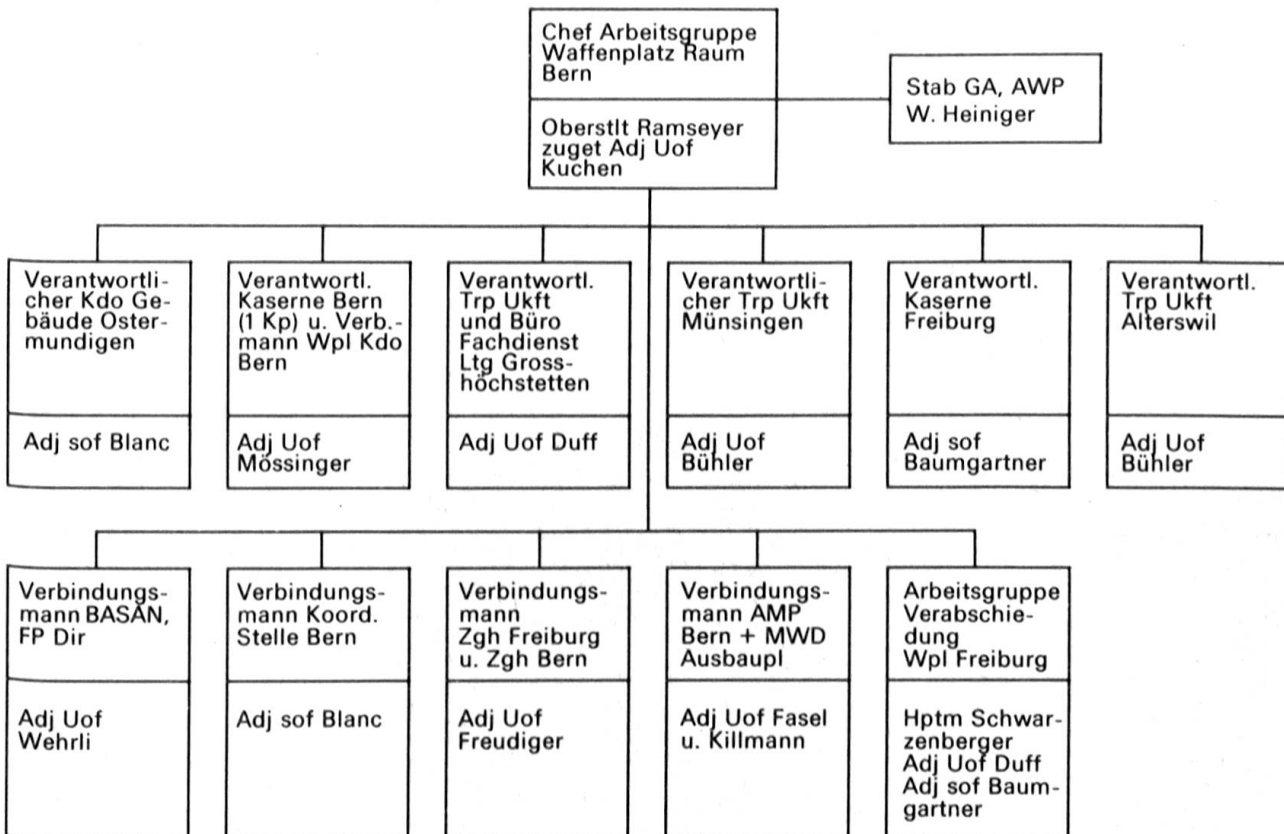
Chef Arbeitsgruppe Waffenplatz Raum Bern

Oberstlt Ramseyer zuget Adj Uof Kuchen

Stab GA, AWP W. Heiniger

Verantwortlicher Kdo Gebäude Ostermundigen

Adj sof Blanc

Verantwortl. Kaserne Bern (1 Kp) u. Verb.-mann Wpl Kdo Bern

Adj Uof Mössinger

Verantwortl. Trp Ukft und Büro Fachdienst Ltg Grosshöchstetten

Adj Uof Duff

Verantwortlicher Trp Ukft Münsingen

Adj Uof Bühler

Verantwortl. Kaserne Freiburg

Adj sof Baumgartner

Verantwortl. Trp Ukft Alterswil

Adj Uof Bühler

Verbindungsmann BASAN, FP Dir

Adj Uof Wehrli

Verbindungsmann Koord. Stelle Bern

Adj sof Blanc

Verbindungsmann Zgh Freiburg u. Zgh Bern

Adj Uof Freudiger

Verbindungsmann AMP Bern + MWD Ausbaupl

Adj Uof Fasel u. Killmann

Arbeitsgruppe Verabschiedung Wpl Freiburg

Hptm Schwarzenberger Adj Uof Duff Adj sof Baumgartner